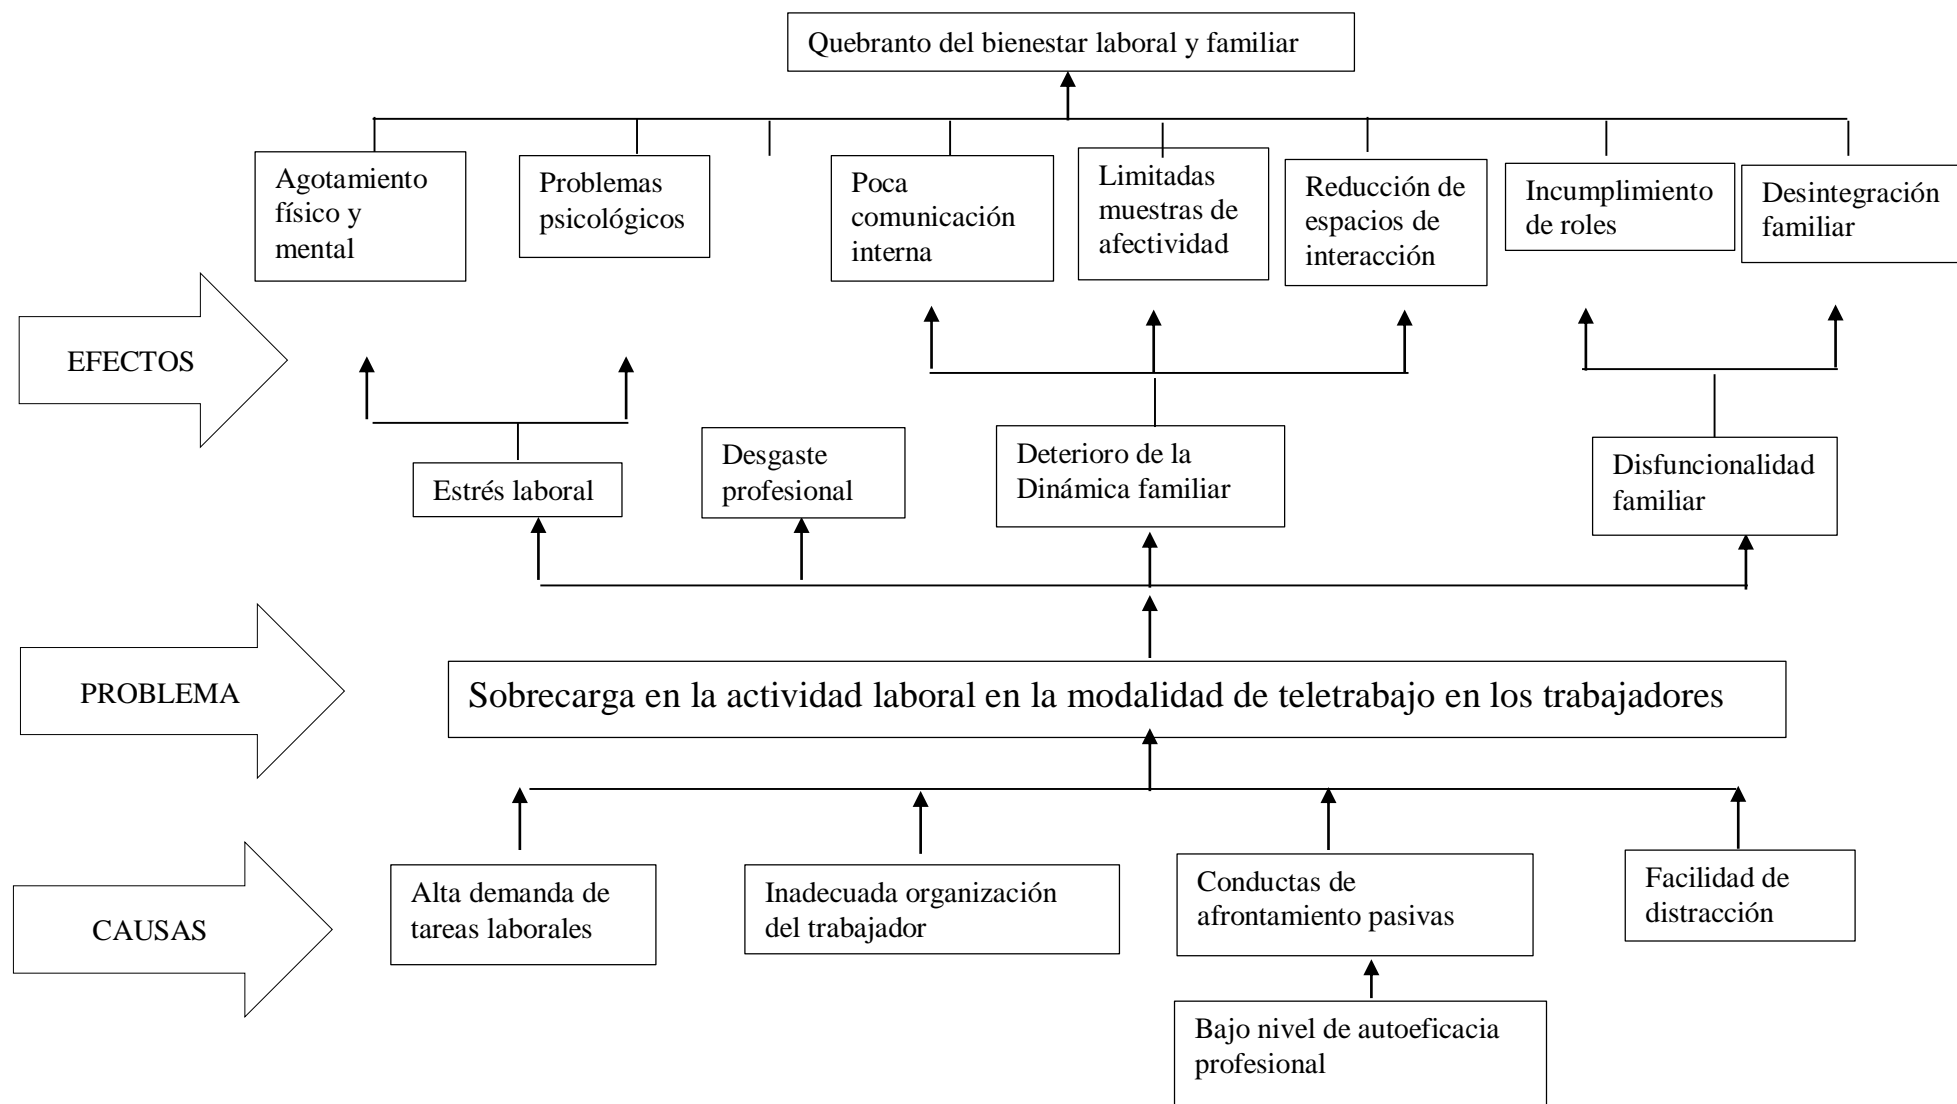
Quebranto del bienestar laboral y familiar

Agotamiento físico y mental

Problemas psicológicos

Poca comunicación interna

Limitadas muestras de afectividad

Reducción de espacios de interacción

Incumplimiento de roles

Desintegración familiar

EFECTOS

Estrés laboral

Desgaste profesional

Deterioro de la Dinámica familiar

Disfuncionalidad familiar

PROBLEMA

Sobrecarga en la actividad laboral en la modalidad de teletrabajo en los trabajadores

CAUSAS

Alta demanda de tareas laborales

Inadecuada organización del trabajador

Conductas de afrontamiento pasivas

Facilidad de distracción

Bajo nivel de autoeficacia profesional